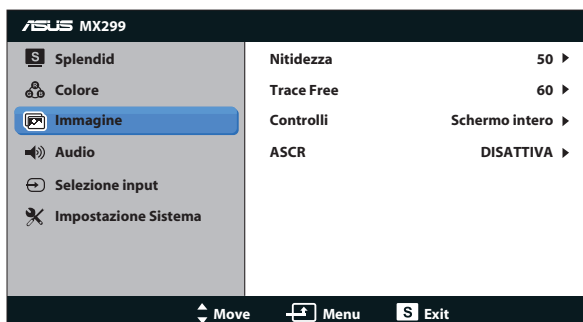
ASUS MX299

S Splendid
Colore
Immagine
Audio
Selezione input
Impostazione Sistema

| | |
|---|---|
| Nitidezza | 50 ▶ |
| Trace Free | 60 ▶ |
| Controlli | Schermo intero ▶ |
| ASCR | DISATTIVA ▶ |

Move Menu S Exit